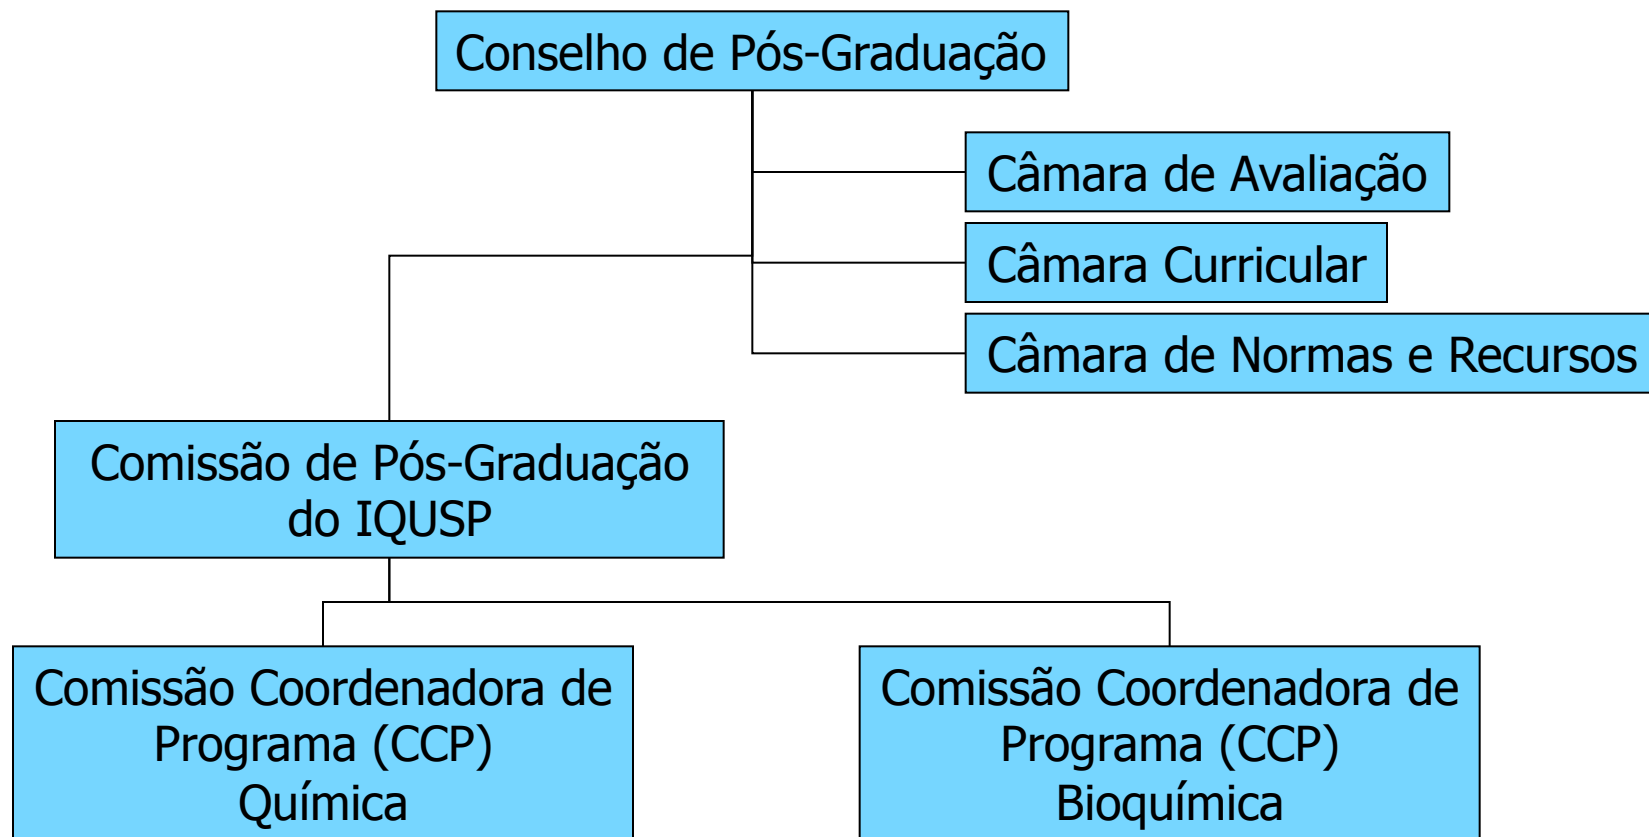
Conselho de Pós-Graduação

Câmara de Avaliação

Câmara Curricular

Câmara de Normas e Recursos

Comissão de Pós-Graduação do IQUSP

Comissão Coordenadora de Programa (CCP) Química

Comissão Coordenadora de Programa (CCP) Bioquímica